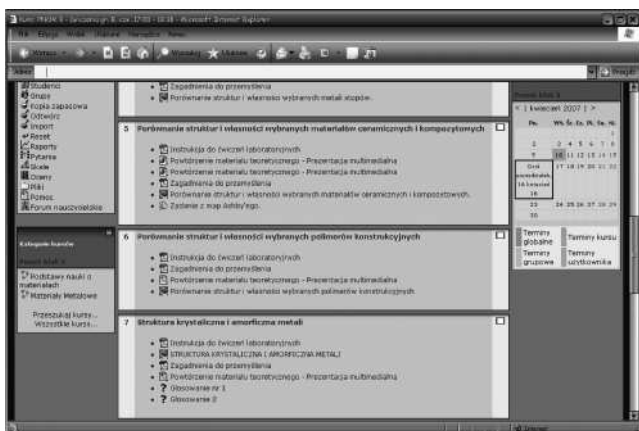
Kurs: PNKM 1 - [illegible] - Microsoft Internet Explorer

Plik Edycja Widok Ulubione Narzędzia Pomoc

Wstecz Wyszukaj Ulubione

Adres Przejdź

Studenci
Grupy
Kopia zapasowa
Odtwórz
Import
Reset
Raporty
Pytania
Skale
Oceny
Pliki
Pomoc
Forum nauczycielskie

Kategorie kursów

Podstawy nauki o materiałach
Materiały Metalowe

Przeszukaj kursy...
Wszystkie kursy...

Zagadnienia do przemyślenia
Porównanie struktur i własności wybranych metali stopów.

5 Porównanie struktur i własności wybranych materiałów ceramicznych i kompozytowych

Instrukcja do ćwiczeń laboratoryjnych
Powtórzenie materiału teoretycznego - Prezentacja multimedialna
Powtórzenie materiału teoretycznego - Prezentacja multimedialna
Zagadnienia do przemyślenia
Porównanie struktur i własności wybranych materiałów ceramicznych i kompozytowych.
Zadanie z map Ashby'ego.

6 Porównanie struktur i własności wybranych polimerów konstrukcyjnych

Instrukcja do ćwiczeń laboratoryjnych
Zagadnienia do przemyślenia
Powtórzenie materiału teoretycznego - Prezentacja multimedialna
Porównanie struktur i własności wybranych polimerów konstrukcyjnych

7 Struktura krystaliczna i amorficzna metali

Instrukcja do ćwiczeń laboratoryjnych
STRUKTURA KRYSTALICZNA I AMORFICZNA METALI
Zagadnienia do przemyślenia
Powtórzenie materiału teoretycznego - Prezentacja multimedialna
Głosowanie nr 1
Głosowanie 2

< 1 kwiecień 2007 >

| Pn. | Wt. | Śr. | Cz. | Pt. | So. | N. |
|---|---|---|---|---|---|---|
| | | | | | | 1 |
| 2 | 3 | 4 | 5 | 6 | 7 | 8 |
| 9 | 10 | 11 | 12 | 13 | 14 | 15 |
| 16 | 17 | 18 | 19 | 20 | 21 | 22 |
| 23 | 24 | 25 | 26 | 27 | 28 | 29 |
| 30 | | | | | | |

Dziś poniedziałek, 16 kwiecień 16

Terminy globalne
Terminy kursu
Terminy grupowe
Terminy użytkownika

Internet